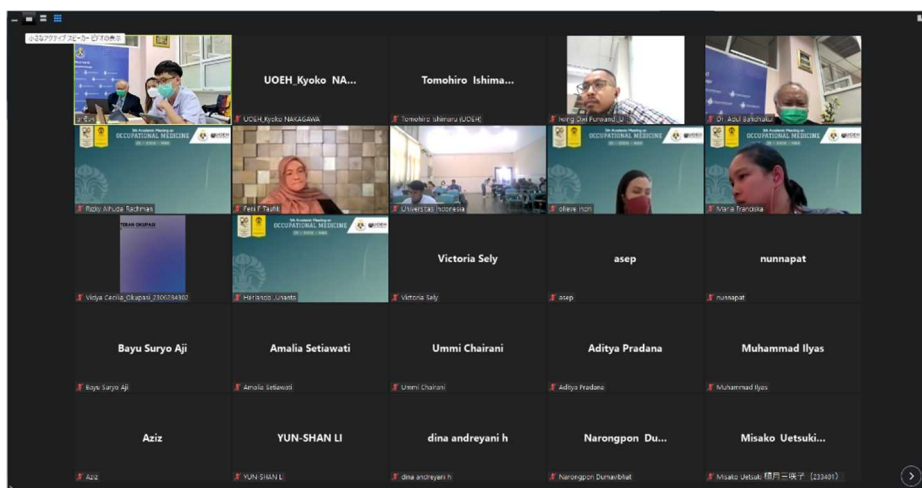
小さなアクティブ スピーカー ビデオの表示

UOEH_Kyoko NA...
UOEH_Kyoko NAKAGAWA

Tomohiro Ishima...
Tomohiro Ishimaru (UOEH)

Hong Dwi Purwanto_UI

Dr. Adul Bandhukul

OCCUPATIONAL MEDICINE
Rizky Alhuda Rachman

Peni F Taufik

Universitas Indonesia

olieve_nori

OCCUPATIONAL MEDICINE
Maria Francisca

TERAH OKUPASI
Vidya Cecilia_Okupasi_2306284302

OCCUPATIONAL MEDICINE
Herianto_Usanto

Victoria Sely
Victoria Sely

asep
asep

nunnapat
nunnapat

Bayu Suryo Aji
Bayu Suryo Aji

Amalia Setiawati
Amalia Setiawati

Ummi Chairani
Ummi Chairani

Aditya Pradana
Aditya Pradana

Muhammad Ilyas
Muhammad Ilyas

Aziz
Aziz

YUN-SHAN LI
YUN-SHAN LI

dina andreyani h
dina andreyani h

Narongpon Du...
Narongpon Dumavibhat

Misako Uetsuki...
Misako Uetsuki 植月三咲子 (233401)